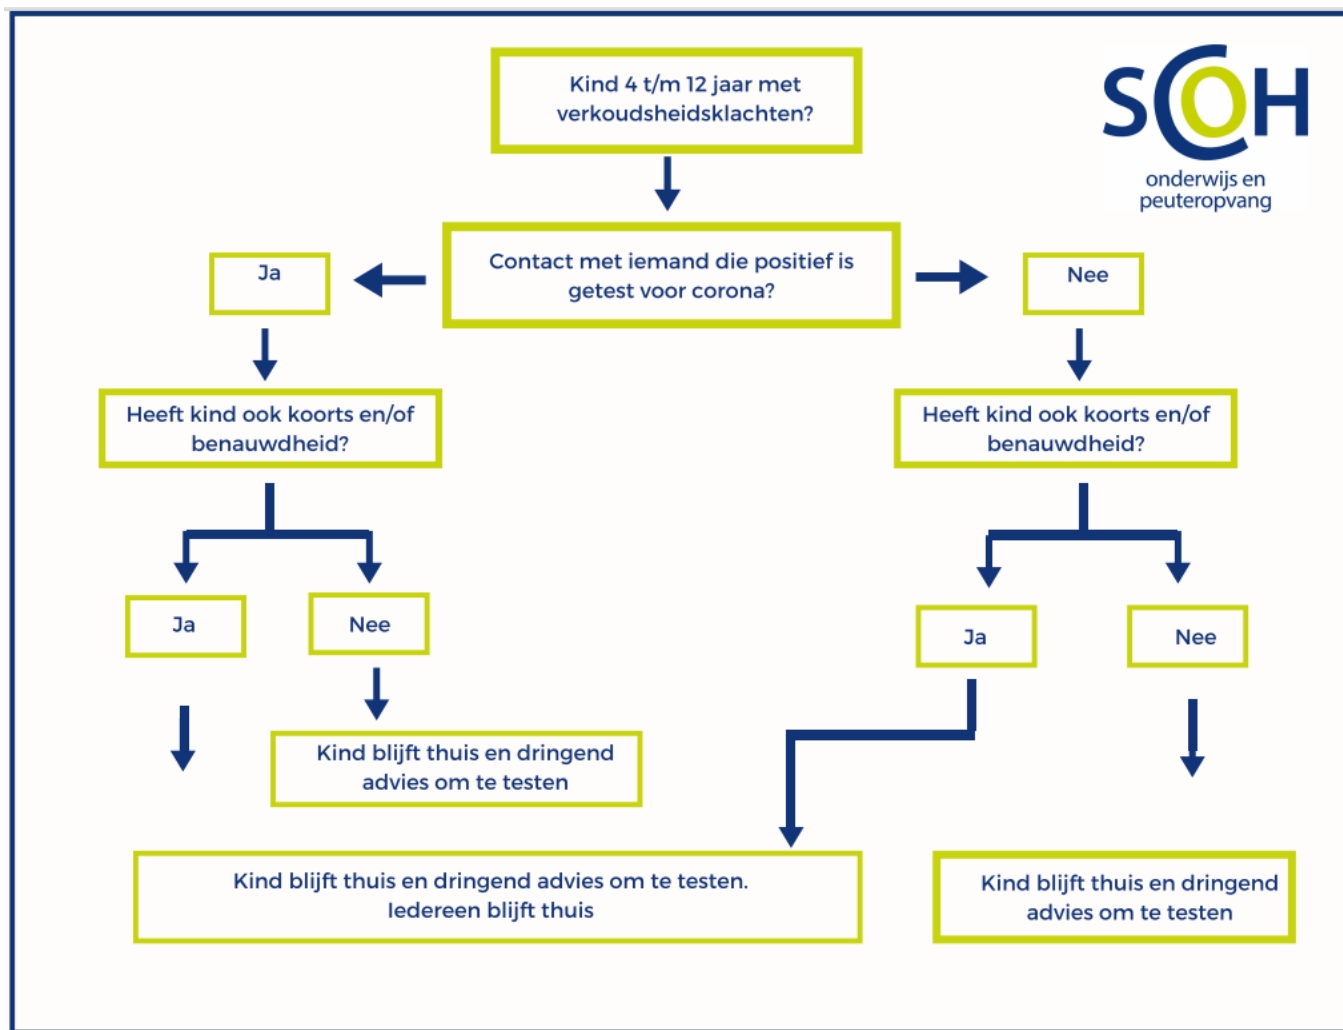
Kind 4 t/m 12 jaar met verkoudsheidsklachten?

SCOH
onderwijs en peuteropvang

Ja

Contact met iemand die positief is getest voor corona?

Nee

Heeft kind ook koorts en/of benauwdheid?

Heeft kind ook koorts en/of benauwdheid?

Ja

Nee

Ja

Nee

Kind blijft thuis en dringend advies om te testen

Kind blijft thuis en dringend advies om te testen. Iedereen blijft thuis

Kind blijft thuis en dringend advies om te testen